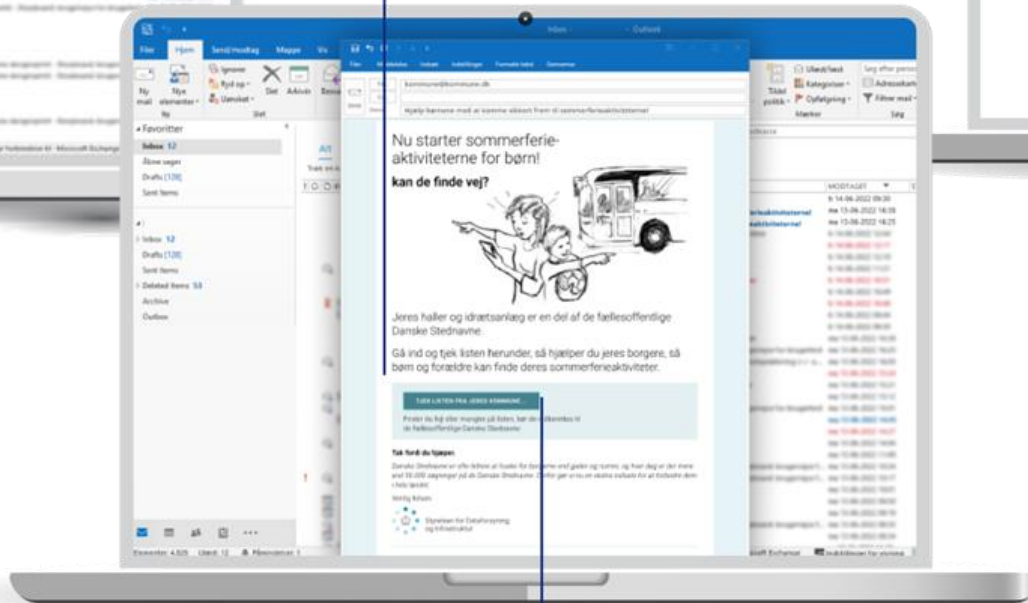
Filer Hjem Send/modtag Mappe Vis

Ny mail Nye elementer Ignorer Ryd op Uønsket Slet Arkivér

Ny Slet

Favoritter
Inbox 12
Åbne sager
Drafts [128]
Sent Items

Inbox 12
Drafts [128]
Sent Items
Deleted Items 53
Archive
Outbox

Inbox - Outlook

kommune@kommune.dk

Hjælp børnene med at komme sikkert frem til sommerferieaktiviteterne!

Nu starter sommerferie-aktiviteterne for børn!
kan de finde vej?

Jeres haller og idrætsanlæg er en del af de fællesoffentlige Danske Stednavne.

Gå ind og tjek listen herunder, så hjælper du jeres borgere, så børn og forældre kan finde deres sommerferieaktiviteter.

TJEK LISTEN FRA JERES KOMMUNE

Tak fordi du hjælper.

Venlig hilsen

Styrelsen for Dataforsyning og Infrastruktur

Uleest/læst
Kategoriser
Opfølgning
Mærker
Søg efter personer
Adressekartotek
Filtrer mail
Søg

MODTAGET
ti 14-06-2022 09:20
ma 13-06-2022 16:30
ma 13-06-2022 14:25

Elementer: 4.025 Ulæst: 12 Påmindelser: 1